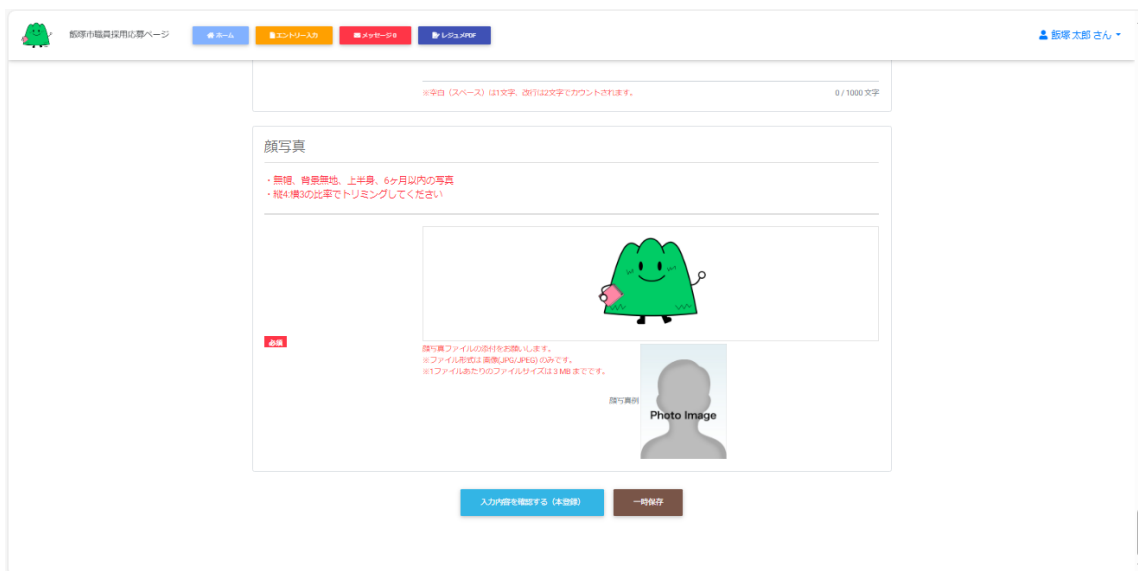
飯塚市職員採用応募ページ

ホーム

エントリー入力

メッセージ 0

レジュメPDF

飯塚 太郎 さん

※空白（スペース）は1文字、改行は2文字でカウントされます。

0 / 1000 文字

顔写真

・無帽、背景無地、上半身、6ヶ月以内の写真
・縦4:横3の比率でトリミングしてください

必須

顔写真ファイルの添付をお願いします。
※ファイル形式は 画像(JPG/JPEG) のみです。
※1ファイルあたりのファイルサイズは 3 MB までです。

顔写真例

Photo Image

入力内容を確認する（本登録）

一時保存